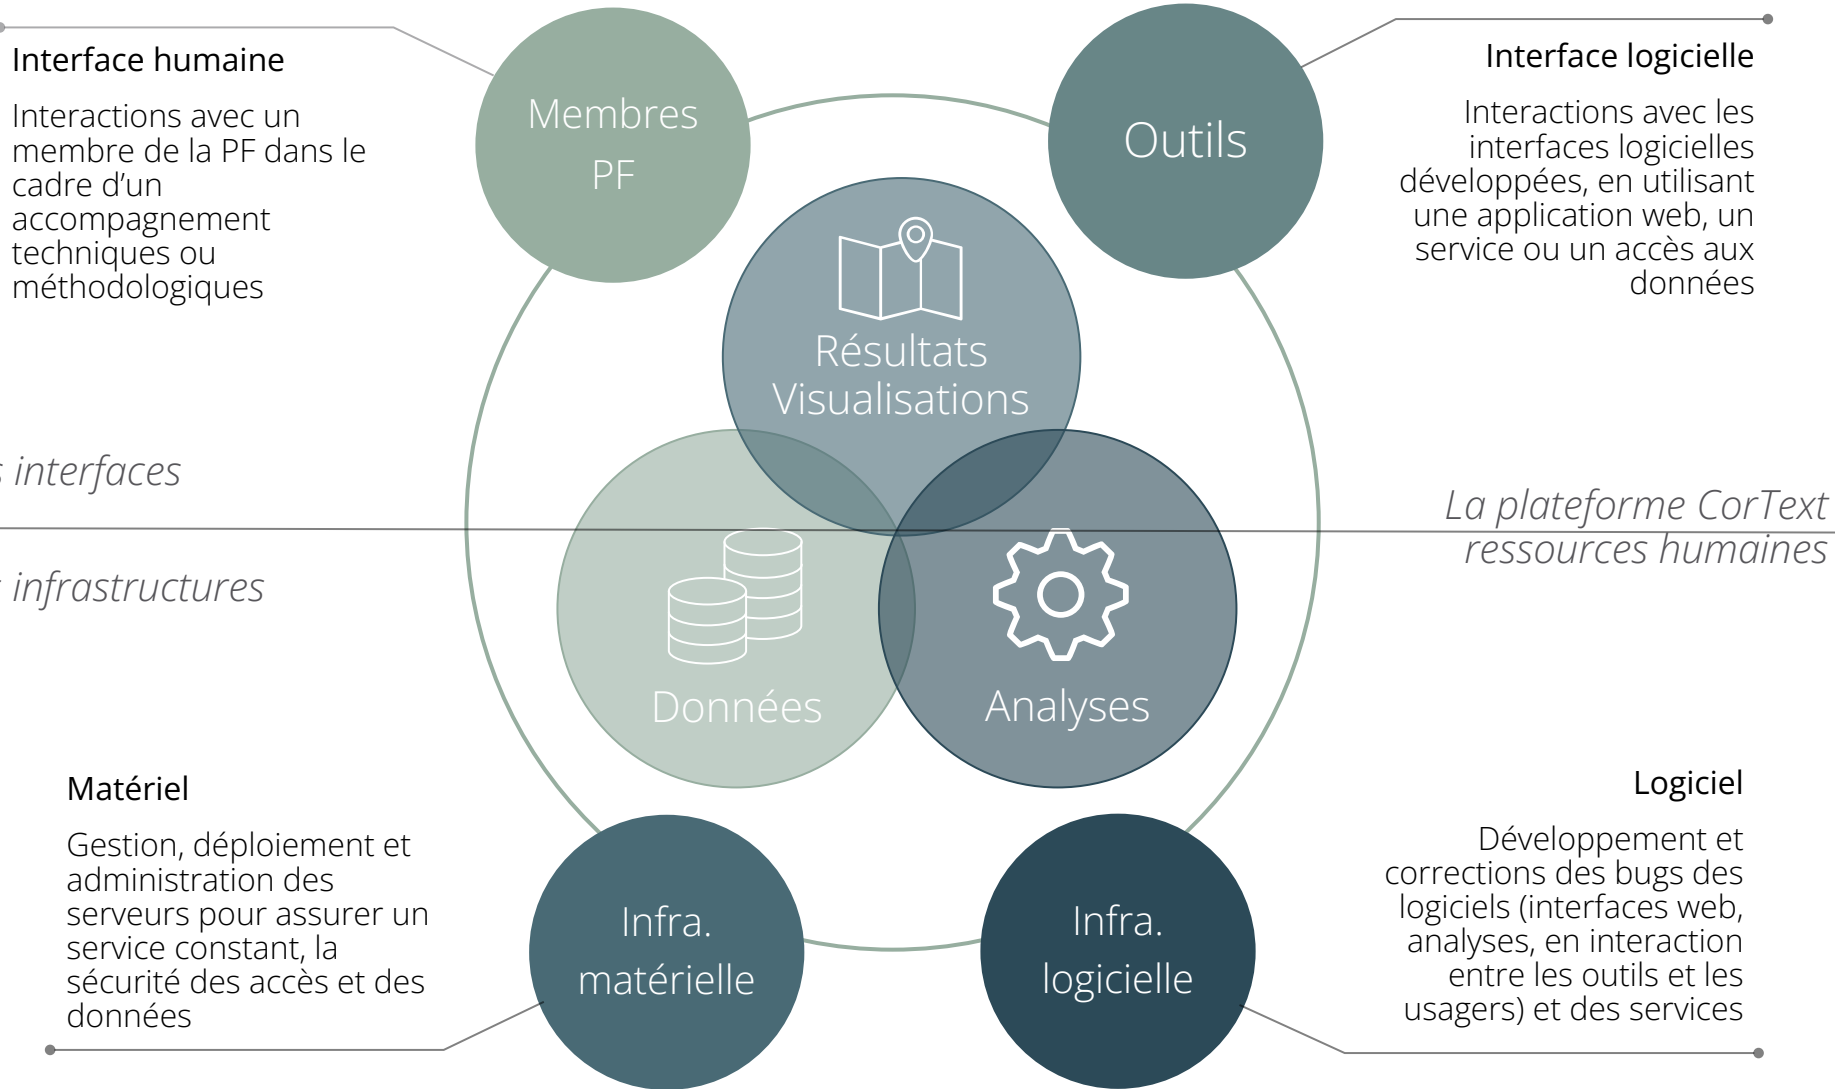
Interface humaine

Interactions avec un membre de la PF dans le cadre d'un accompagnement techniques ou méthodologiques

Membres PF

Outils

Interface logicielle

Interactions avec les interfaces logicielles développées, en utilisant une application web, un service ou un accès aux données

Résultats Visualisations

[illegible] interfaces

La plateforme CorText

ressources humaines

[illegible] infrastructures

Données

Analyses

Matériel

Gestion, déploiement et administration des serveurs pour assurer un service constant, la sécurité des accès et des données

Infra. matérielle

Infra. logicielle

Logiciel

Développement et corrections des bugs des logiciels (interfaces web, analyses, en interaction entre les outils et les usagers) et des services